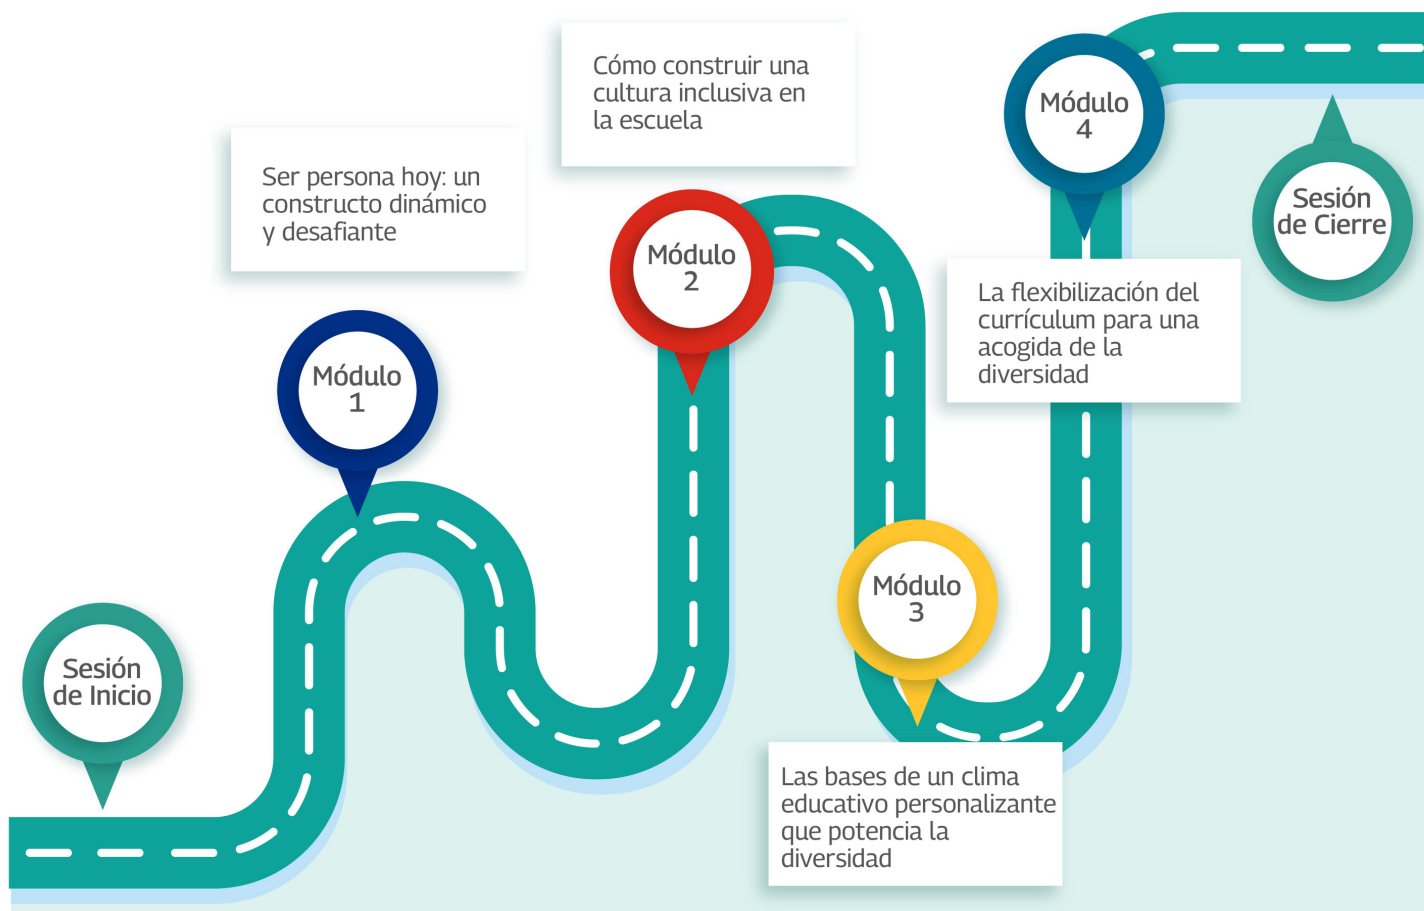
Sesión de Inicio

Módulo 1

Ser persona hoy: un constructo dinámico y desafiante

Módulo 2

Cómo construir una cultura inclusiva en la escuela

Módulo 3

Las bases de un clima educativo personalizante que potencia la diversidad

Módulo 4

La flexibilización del currículum para una acogida de la diversidad

Sesión de Cierre